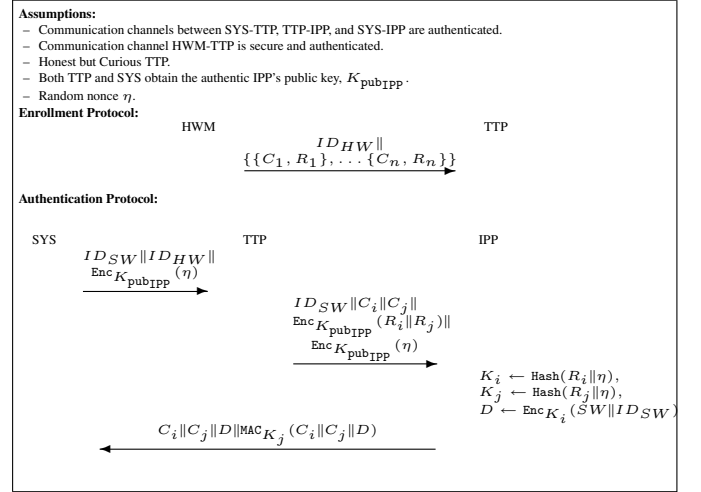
**Assumptions:**
– Communication channels between SYS-TTP, TTP-IPP, and SYS-IPP are authenticated.
– Communication channel HWM-TTP is secure and authenticated.
– Honest but Curious TTP.
– Both TTP and SYS obtain the authentic IPP's public key, $K_{\texttt{pub}_{\texttt{IPP}}}$.
– Random nonce $\eta$.

**Enrollment Protocol:**

HWM TTP

$ID_{HW}\|$
$\{\{C_1, R_1\}, \ldots \{C_n, R_n\}\}$

**Authentication Protocol:**

SYS TTP IPP

$ID_{SW}\|ID_{HW}\|$
$\texttt{Enc}_{K_{\texttt{pub}_{\texttt{IPP}}}}(\eta)$

$ID_{SW}\|C_i\|C_j\|$
$\texttt{Enc}_{K_{\texttt{pub}_{\texttt{IPP}}}}(R_i\|R_j)\|$
$\texttt{Enc}_{K_{\texttt{pub}_{\texttt{IPP}}}}(\eta)$

$K_i \leftarrow \texttt{Hash}(R_i\|\eta)$,
$K_j \leftarrow \texttt{Hash}(R_j\|\eta)$,
$D \leftarrow \texttt{Enc}_{K_i}(SW\|ID_{SW})$

$C_i\|C_j\|D\|\texttt{MAC}_{K_j}(C_i\|C_j\|D)$